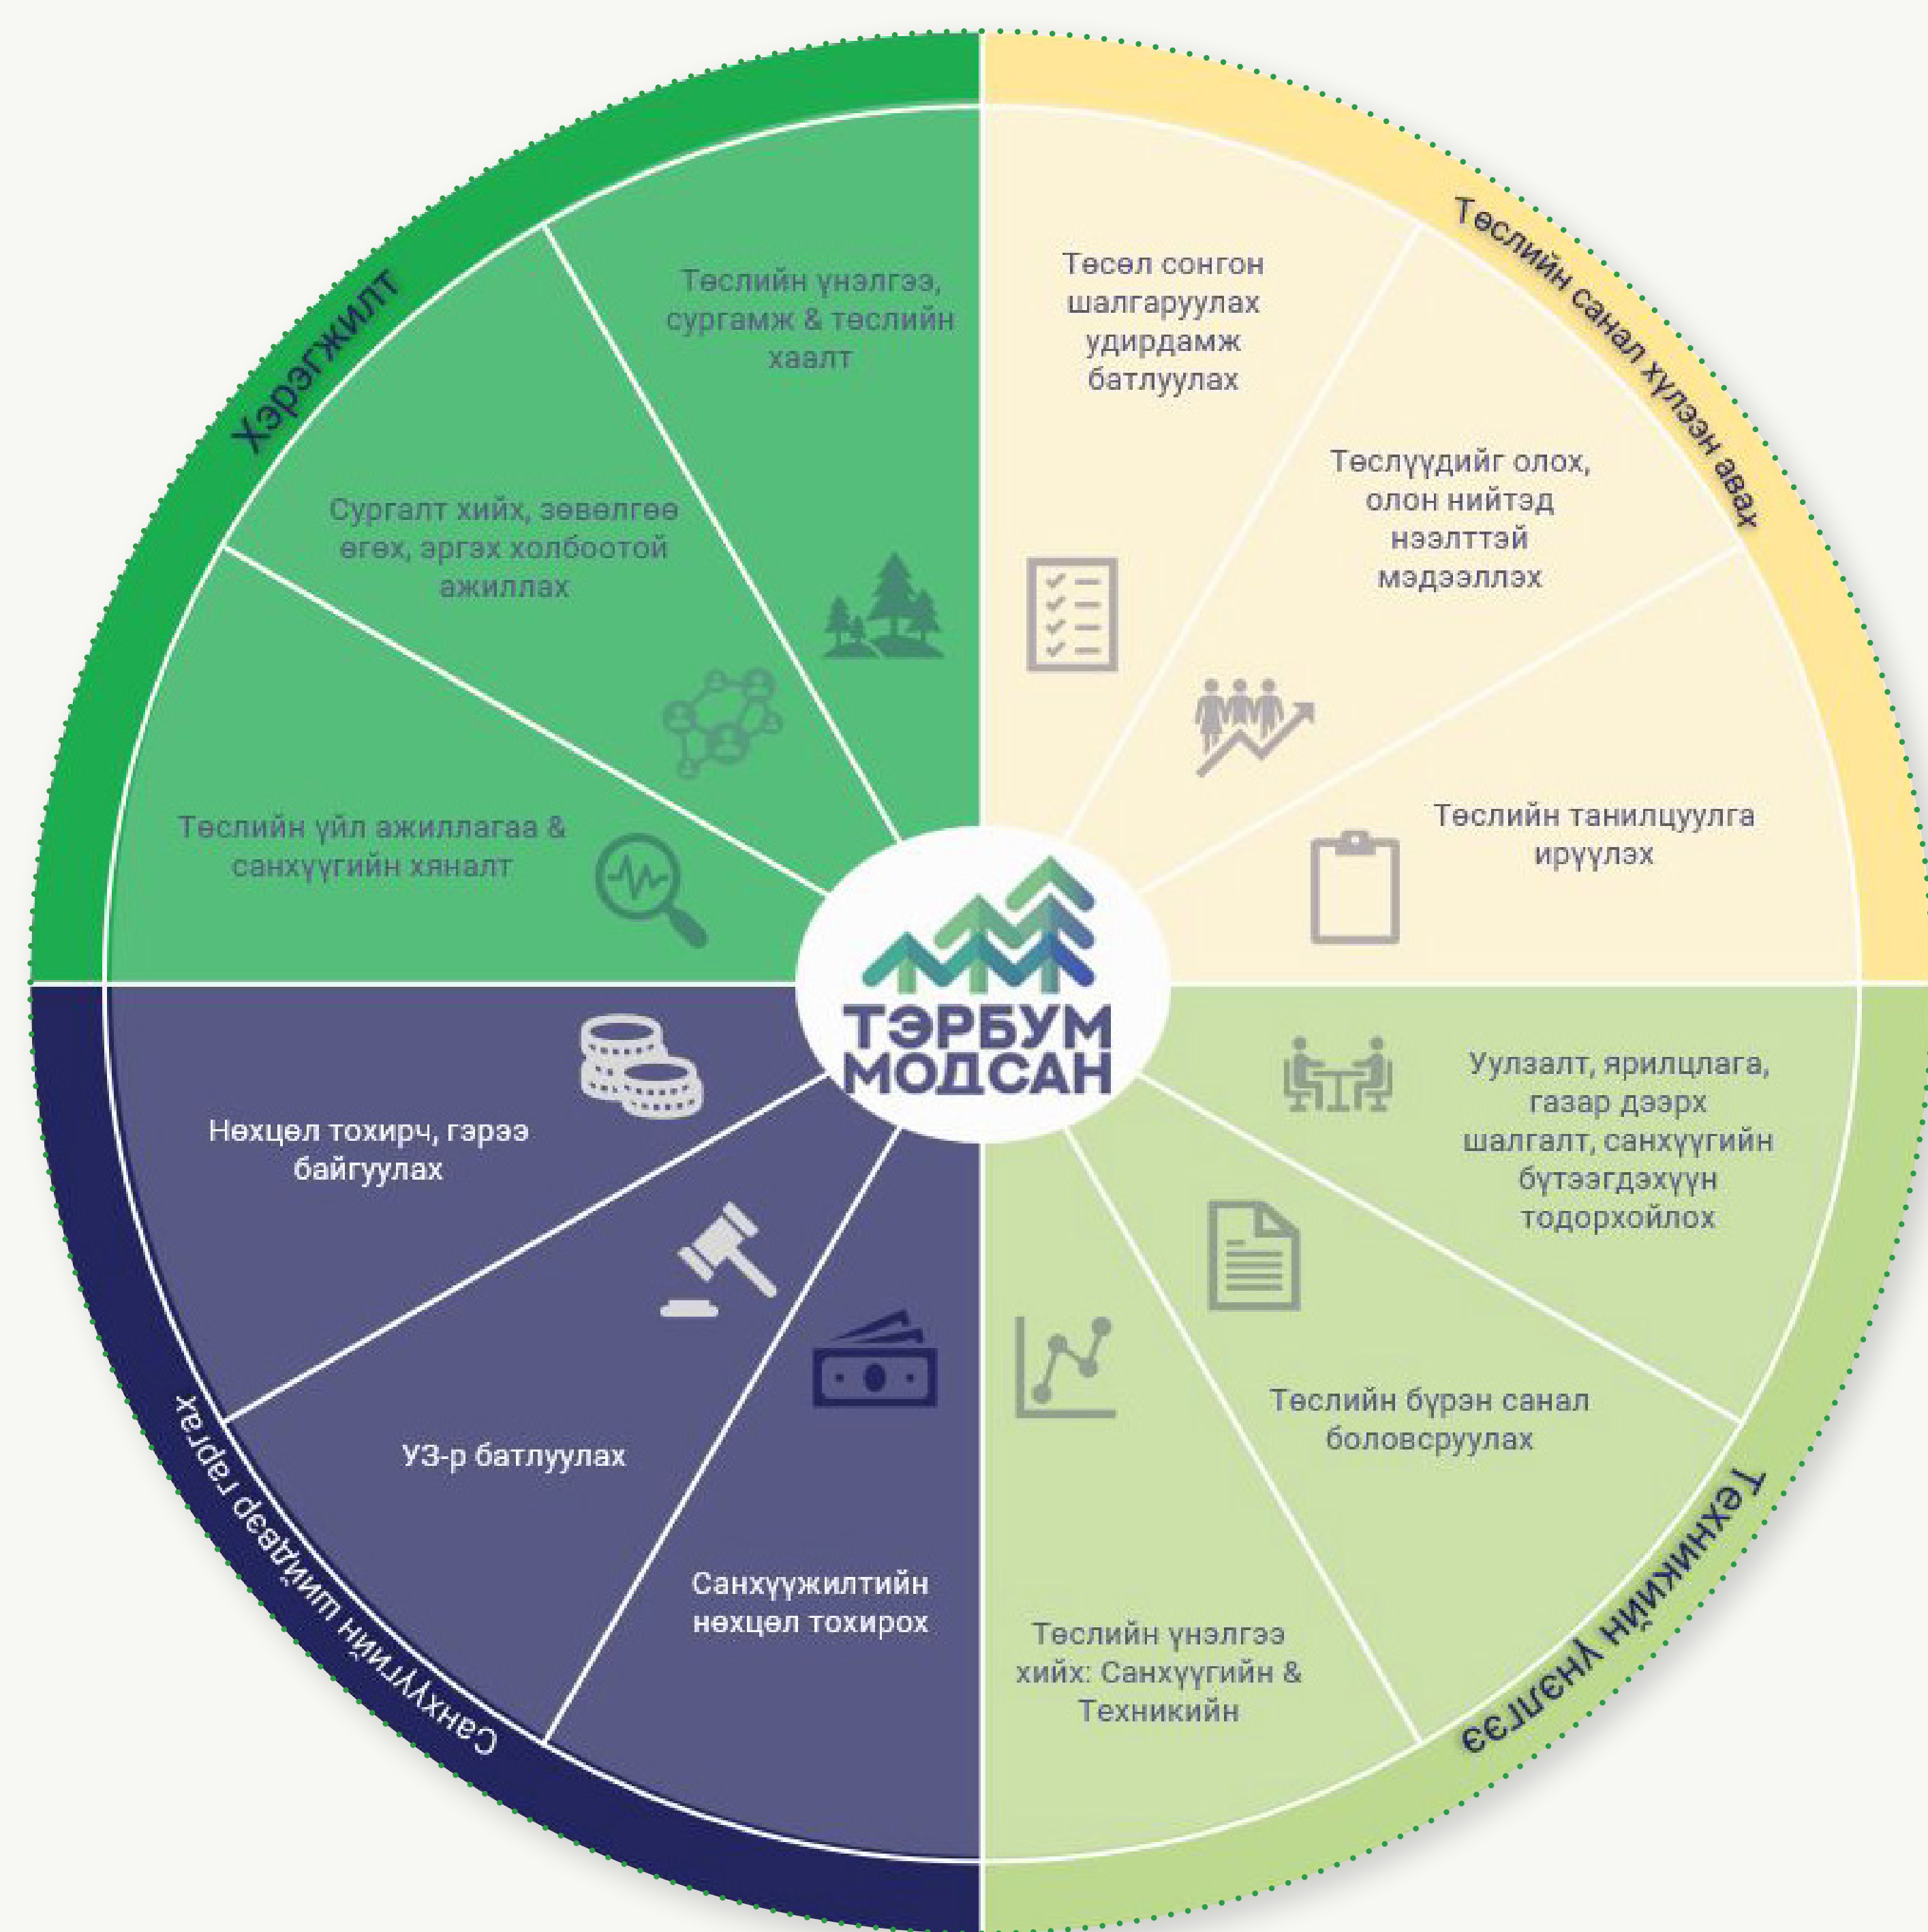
ТЭРБУМ МОДСАН

Төслийн санал хүлээн авах

Төсөл сонгон шалгаруулах удирдамж батлуулах

Төслүүдийг олох, олон нийтэд нээлттэй мэдээллэх

Төслийн танилцуулга ирүүлэх

Техникийн үнэлгээ

Уулзалт, ярилцлага, газар дээрх шалгалт, санхүүгийн бүтээгдэхүүн тодорхойлох

Төслийн бүрэн санал боловсруулах

Төслийн үнэлгээ хийх: Санхүүгийн & Техникийн

Санхүүгийн шийдвэр гаргах

Санхүүжилтийн нөхцөл тохирох

УЗ-р батлуулах

Нөхцөл тохирч, гэрээ байгуулах

Хэрэгжилт

Төслийн үйл ажиллагаа & санхүүгийн хяналт

Сургалт хийх, зөвөлгөө өгөх, эргэх холбоотой ажиллах

Төслийн үнэлгээ, сургамж & төслийн хаалт